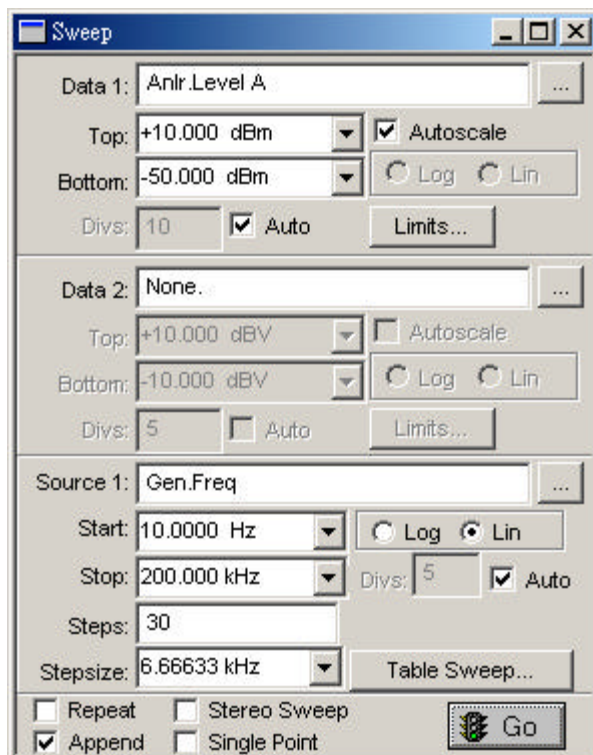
Sweep

Data 1: Anlr.Level A ...

Top: +10.000 dBm
Autoscale

Bottom: -50.000 dBm
Log Lin

Divs: 10 Auto Limits...

Data 2: None. ...

Top: +10.000 dBV
Autoscale

Bottom: -10.000 dBV
Log Lin

Divs: 5 Auto Limits...

Source 1: Gen.Freq ...

Start: 10.0000 Hz
Log Lin

Stop: 200.000 kHz
Divs: 5 Auto

Steps: 30

Stepsize: 6.66633 kHz
Table Sweep...

Repeat Stereo Sweep Go

Append Single Point